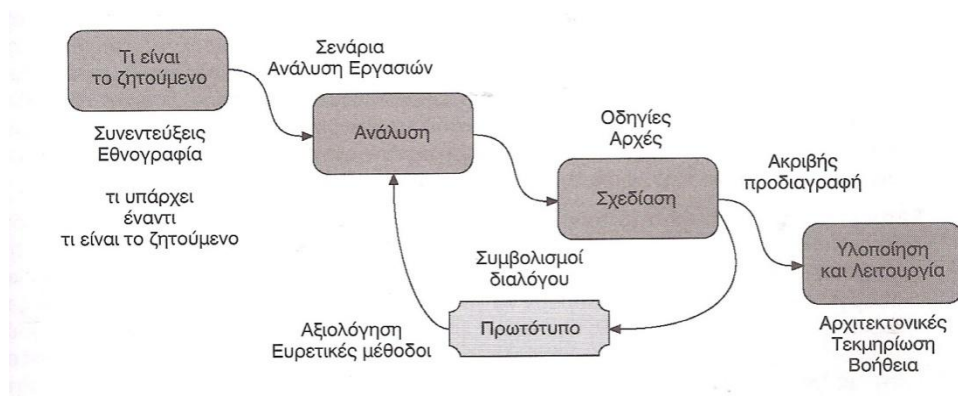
Τι είναι το ζητούμενο

Σενάρια
Ανάλυση Εργασιών

Συνεντεύξεις
Εθνογραφία

τι υπάρχει
έναντι
τι είναι το ζητούμενο

Ανάλυση

Οδηγίες
Αρχές

Σχεδίαση

Ακριβής
προδιαγραφή

Υλοποίηση
και Λειτουργία

Συμβολισμοί
διαλόγου

Αξιολόγηση
Ευρετικές μέθοδοι

Πρωτότυπο

Αρχιτεκτονικές
Τεκμηρίωση
Βοήθεια